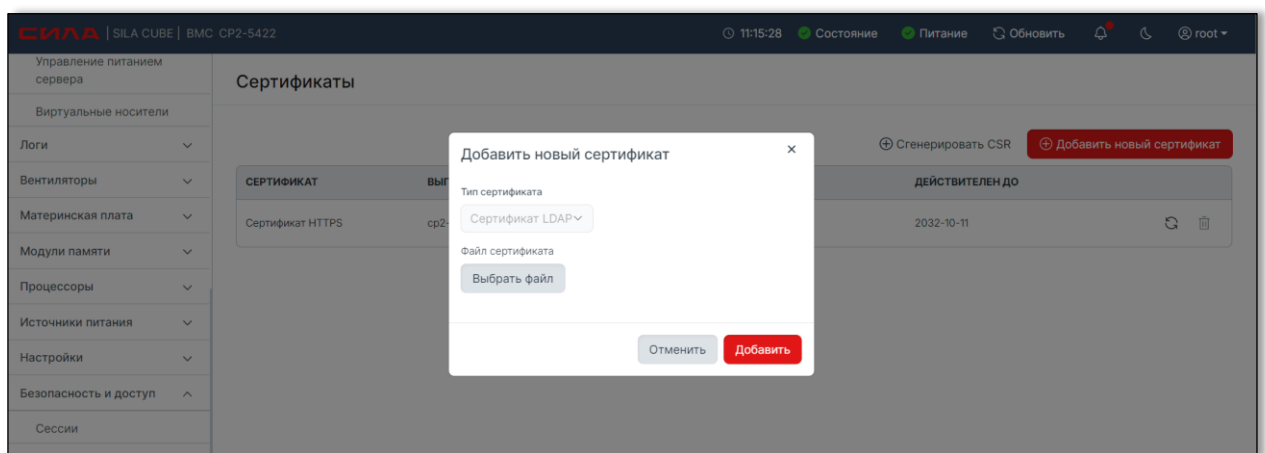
СИЛА | SILA CUBE | BMC CP2-5422

11:15:28 Состояние Питание Обновить root

Управление питанием сервера

Виртуальные носители

Логи

Вентиляторы

Материнская плата

Модули памяти

Процессоры

Источники питания

Настройки

Безопасность и доступ

Сессии

Сертификаты

Сгенерировать CSR

Добавить новый сертификат

| СЕРТИФИКАТ | ВЫ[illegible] | ДЕЙСТВИТЕЛЕН ДО |
|---|---|---|
| Сертификат HTTPS | cp2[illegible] | 2032-10-11 |

Добавить новый сертификат

×

Тип сертификата

Сертификат LDAP

Файл сертификата

Выбрать файл

Отменить

Добавить